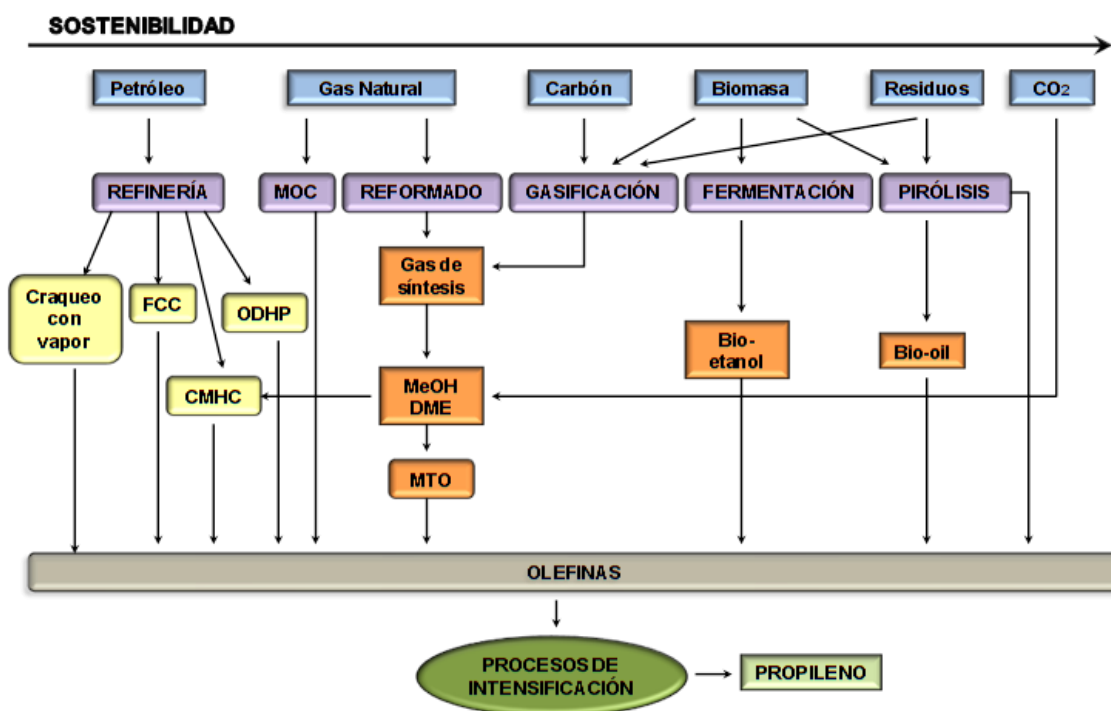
SOSTENIBILIDAD

Petróleo

Gas Natural

Carbón

Biomasa

Residuos

$CO_2$

REFINERÍA

MOC

REFORMADO

GASIFICACIÓN

FERMENTACIÓN

PIRÓLISIS

Craqueo con vapor

FCC

ODHP

Gas de síntesis

Bio-etanol

Bio-oil

CMHC

MeOH DME

MTO

OLEFINAS

PROCESOS DE INTENSIFICACIÓN

PROPILENO